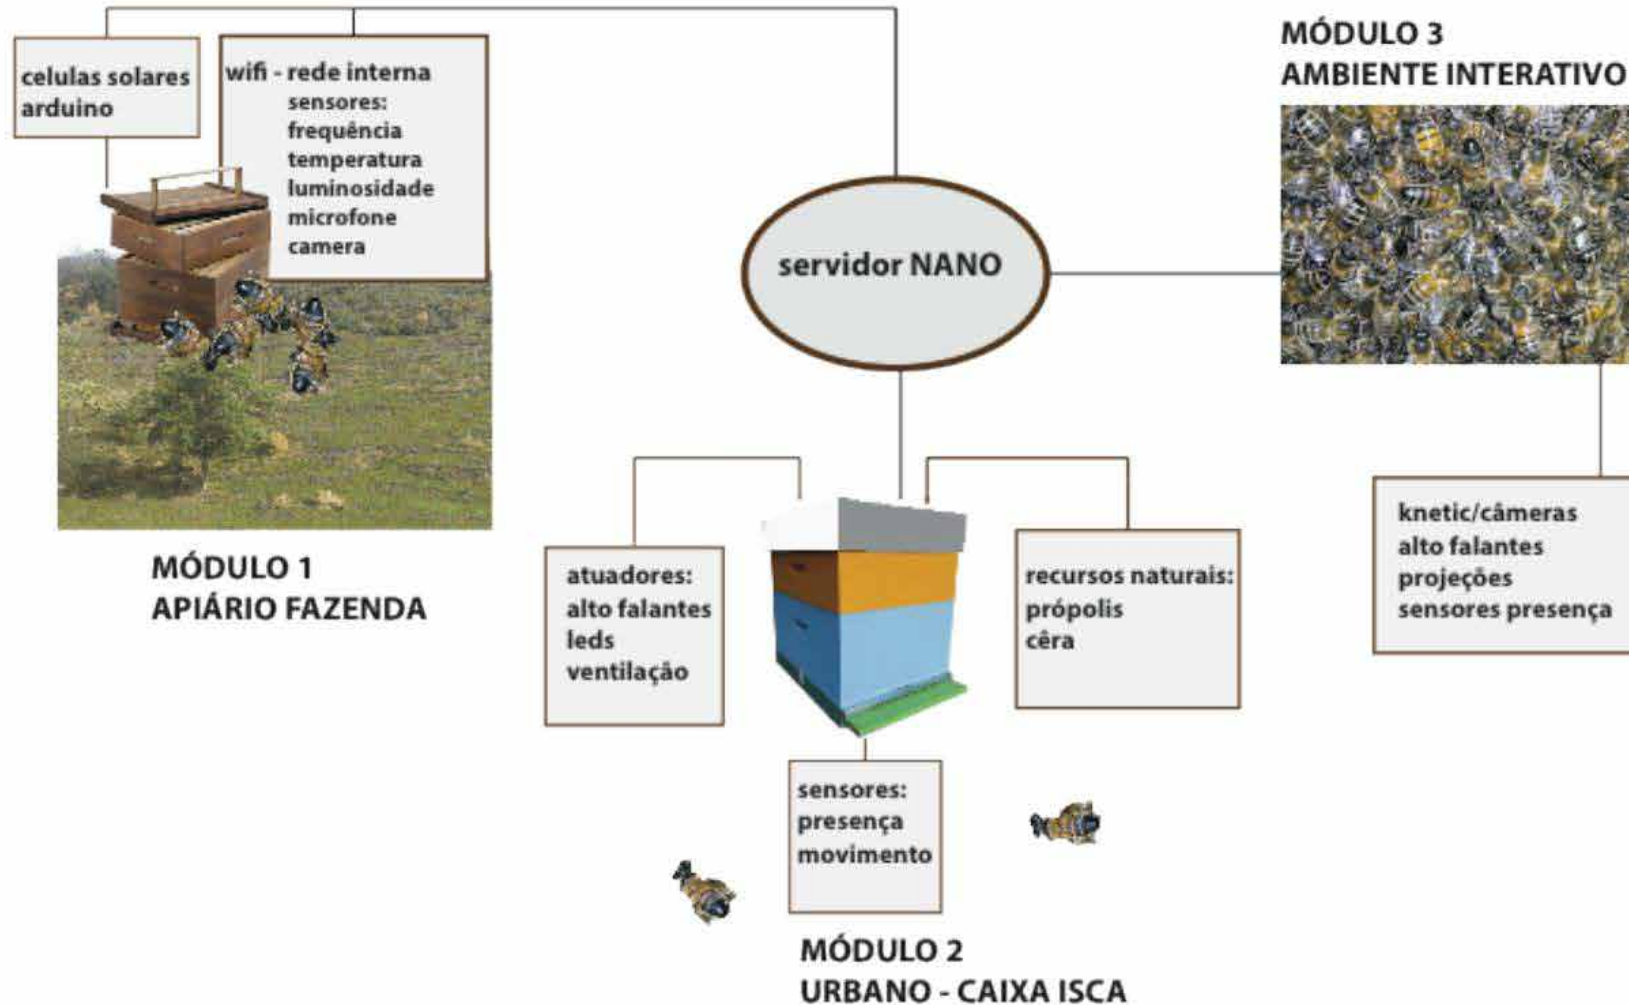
celulas solares
arduino

wifi - rede interna
sensores:
frequência
temperatura
luminosidade
microfone
camera

MÓDULO 3
AMBIENTE INTERATIVO

servidor NANO

MÓDULO 1
APIÁRIO FAZENDA

atuadores:
alto falantes
leds
ventilação

recursos naturais:
própolis
cêra

knetic/câmeras
alto falantes
projeções
sensores presença

sensores:
presença
movimento

MÓDULO 2
URBANO - CAIXA ISCA